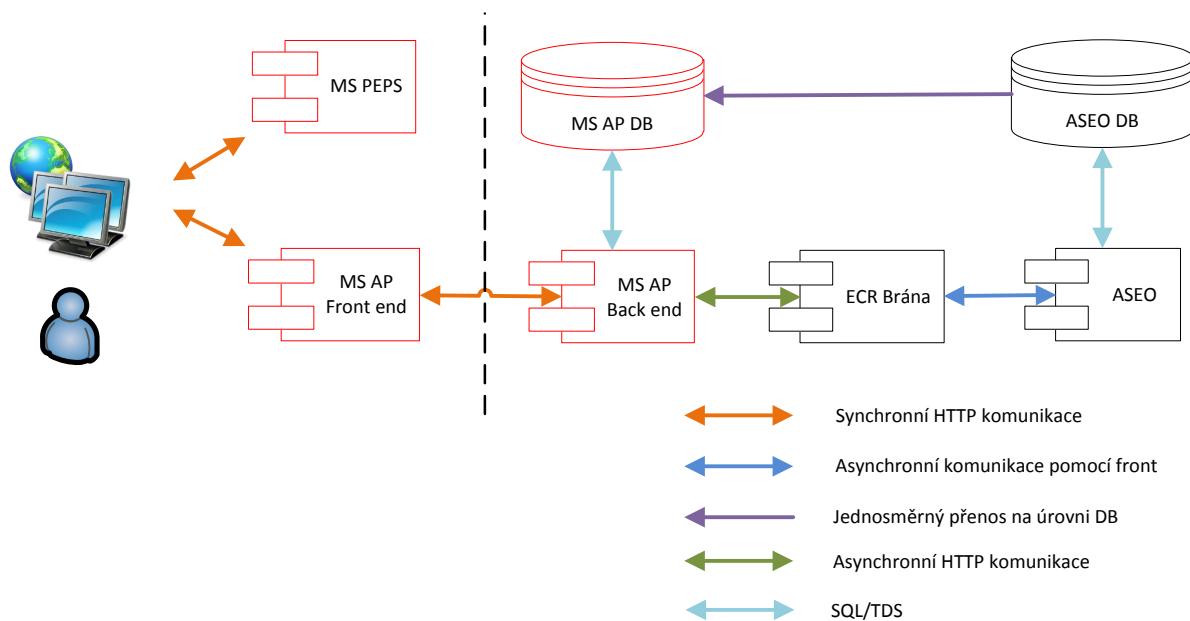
MS PEPS

MS AP DB

ASEO DB

MS AP
Front end

MS AP
Back end

ECR Brána

ASEO

Synchronní HTTP komunikace

Asynchronní komunikace pomocí front

Jednosměrný přenos na úrovni DB

Asynchronní HTTP komunikace

SQL/TDS